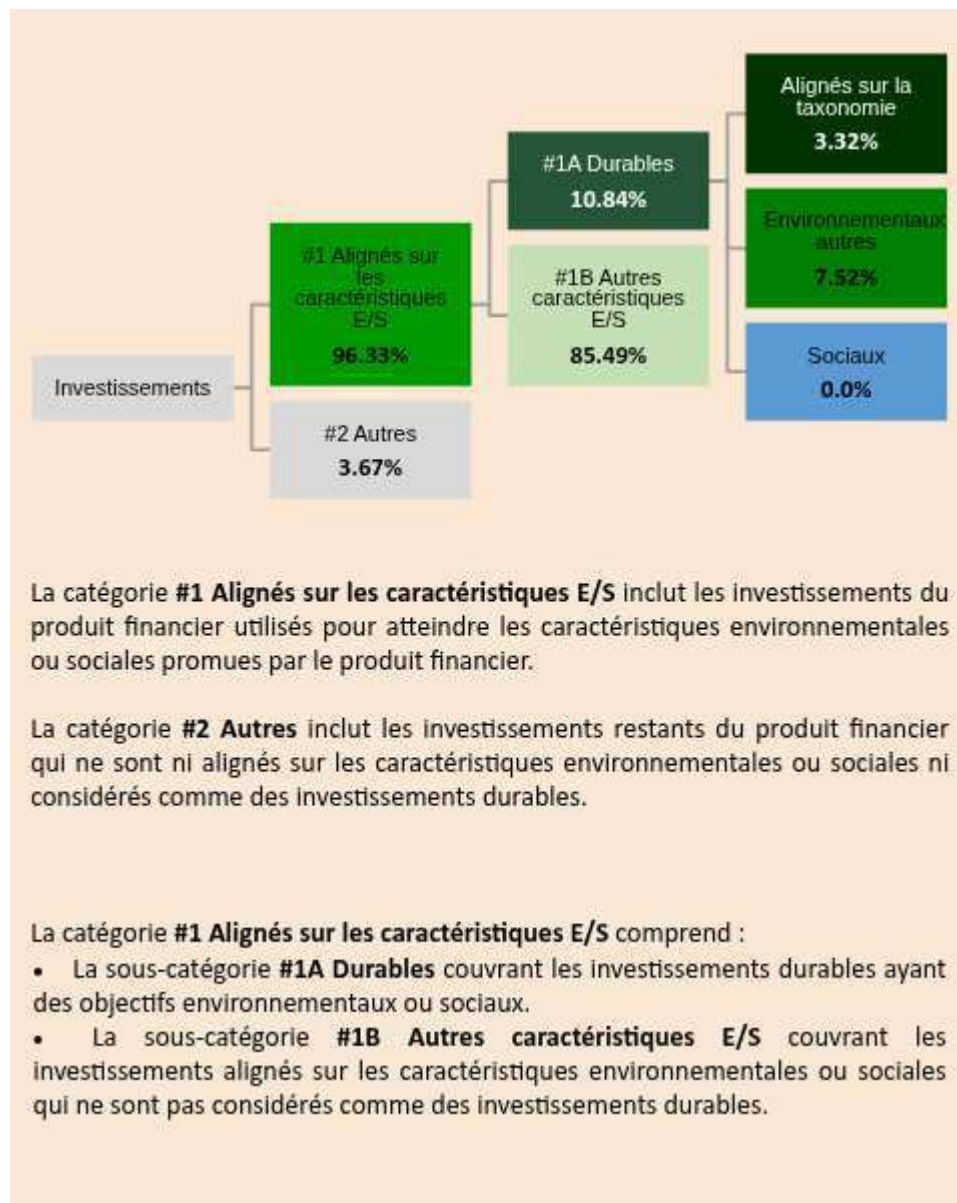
Investissements

#1 Alignés sur les caractéristiques E/S
96.33%

#2 Autres
3.67%

#1A Durables
10.84%

#1B Autres caractéristiques E/S
85.49%

Alignés sur la taxonomie
3.32%

Environnementaux autres
7.52%

Sociaux
0.0%

La catégorie **#1 Alignés sur les caractéristiques E/S** inclut les investissements du produit financier utilisés pour atteindre les caractéristiques environnementales ou sociales promues par le produit financier.

La catégorie **#2 Autres** inclut les investissements restants du produit financier qui ne sont ni alignés sur les caractéristiques environnementales ou sociales ni considérés comme des investissements durables.

La catégorie **#1 Alignés sur les caractéristiques E/S** comprend :
• La sous-catégorie **#1A Durables** couvrant les investissements durables ayant des objectifs environnementaux ou sociaux.
• La sous-catégorie **#1B Autres caractéristiques E/S** couvrant les investissements alignés sur les caractéristiques environnementales ou sociales qui ne sont pas considérés comme des investissements durables.